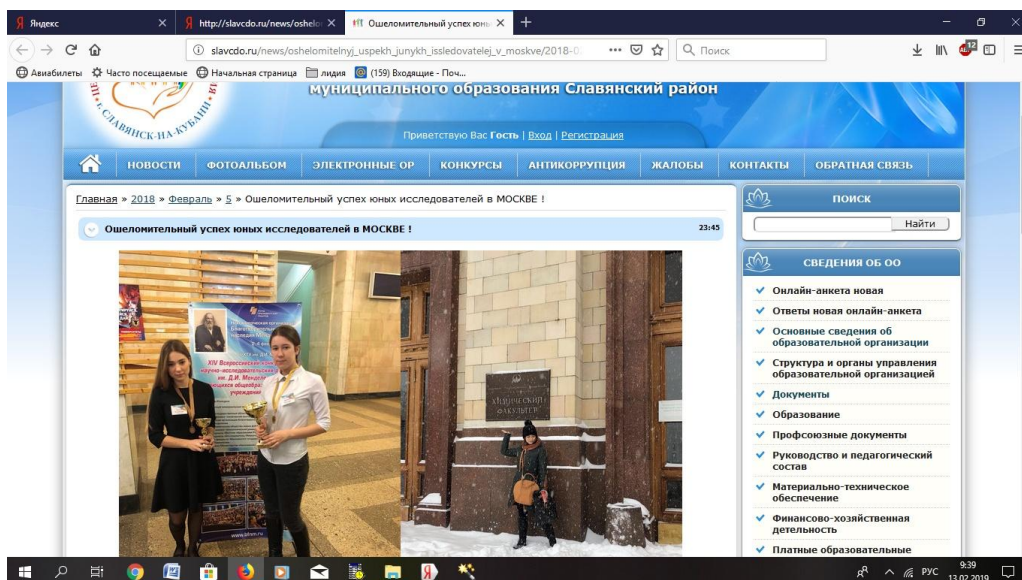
Яндекс
http://slavcdo.ru/news/oshelo
Ошеломительный успех юны
slavcdo.ru/news/oshelomitelnyj_uspekh_junykh_issledovatelej_v_moskve/2018-0
Поиск
Авиабилеты  Часто посещаемые  Начальная страница  лидия  (159) Входящие - Поч...

муниципального образования Славянский район
СЛАВЯНСК-НА-КУБАНИ
Приветствую Вас Гость | Вход | Регистрация

НОВОСТИ  ФОТОАЛЬБОМ  ЭЛЕКТРОННЫЕ ОР  КОНКУРСЫ  АНТИКОРРУПЦИЯ  ЖАЛОБЫ  КОНТАКТЫ  ОБРАТНАЯ СВЯЗЬ

Главная » 2018 » Февраль » 5 » Ошеломительный успех юных исследователей в МОСКВЕ !

Ошеломительный успех юных исследователей в МОСКВЕ !  23:45

XIV Всероссийская научно-исследовательских им. Д.И. Менделеева учреждений

Химический факультет

ПОИСК
Найти

СВЕДЕНИЯ ОБ ОО
Онлайн-анкета новая
Ответы новая онлайн-анкета
Основные сведения об образовательной организации
Структура и органы управления образовательной организацией
Документы
Образование
Профсоюзные документы
Руководство и педагогический состав
Материально-техническое обеспечение
Финансово-хозяйственная детельность
Платные образовательные

РУС 9:39 13.02.2019